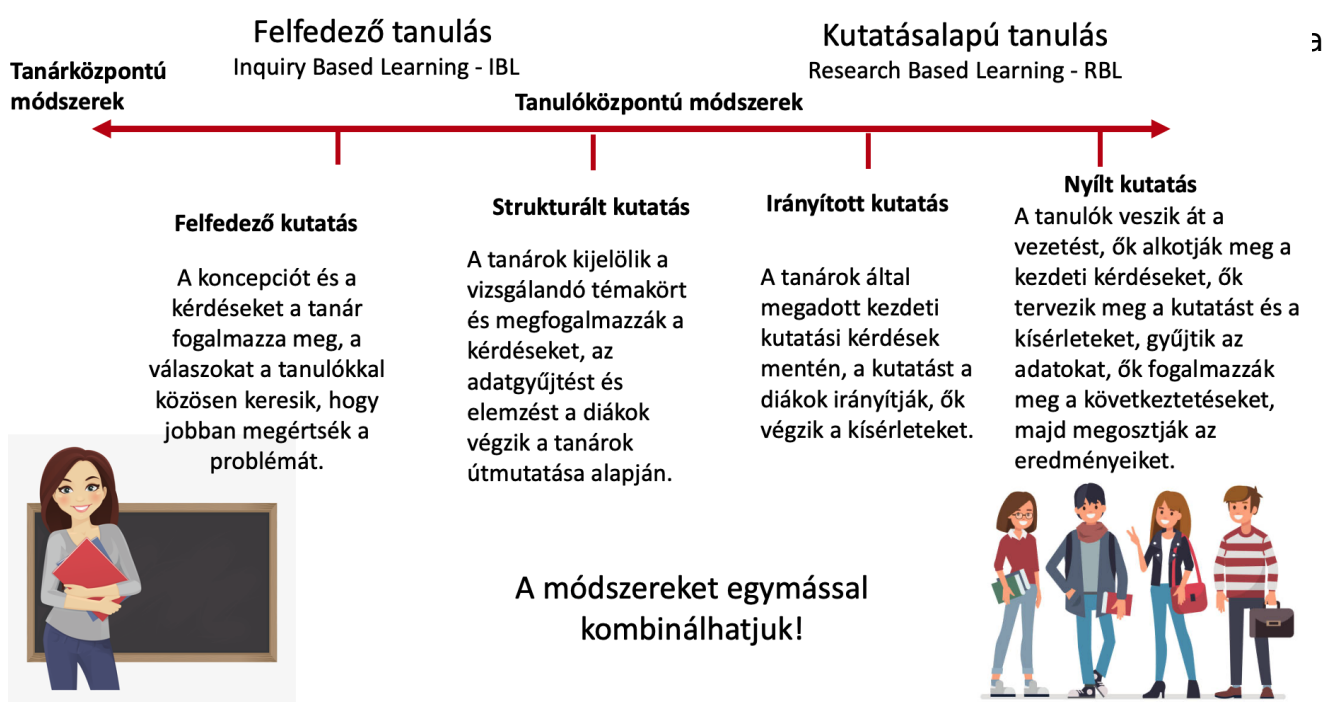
Felfedező tanulás
Inquiry Based Learning - IBL

Kutatásalapú tanulás
Research Based Learning - RBL

e

Tanárközpontú módszerek

Tanulóközpontú módszerek

Felfedező kutatás

A koncepciót és a kérdéseket a tanár fogalmazza meg, a válaszokat a tanulókkal közösen keresik, hogy jobban megértsék a problémát.

Strukturált kutatás

A tanárok kijelölik a vizsgálandó témakört és megfogalmazzák a kérdéseket, az adatgyűjtést és elemzést a diákok végzik a tanárok útmutatása alapján.

Irányított kutatás

A tanárok által megadott kezdeti kutatási kérdések mentén, a kutatást a diákok irányítják, ők végzik a kísérleteket.

Nyílt kutatás

A tanulók veszik át a vezetést, ők alkotják meg a kezdeti kérdéseket, ők tervezik meg a kutatást és a kísérleteket, gyűjtik az adatokat, ők fogalmazzák meg a következtetéseket, majd megosztják az eredményeiket.

A módszereket egymással kombinálhatjuk!